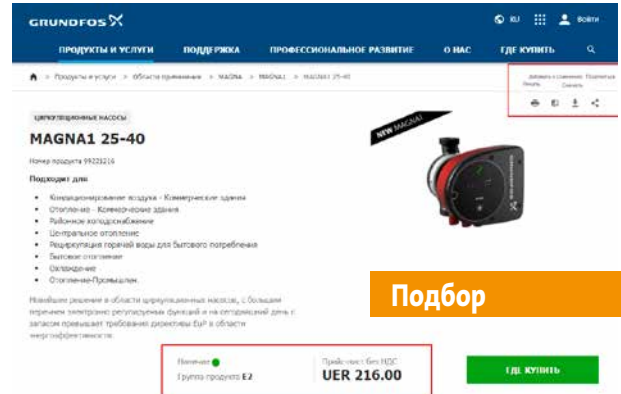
GRUNDFOS

RU Войти

ПРОДУКТЫ И УСЛУГИ ПОДДЕРЖКА ПРОФЕССИОНАЛЬНОЕ РАЗВИТИЕ О НАС ГДЕ КУПИТЬ

> Продукты и услуги > Области применения > MAGNA > MAGNA1 > MAGNA1 25-40

Добавить к сравнению Поделиться Печать Скачать

ЦИРКУЛЯЦИОННЫЕ НАСОСЫ

MAGNA1 25-40

Номер продукта 99221216

NEW MAGNA1

Подходит для

- Кондиционирование воздуха - Коммерческие здания
- Отопление - Коммерческие здания
- Районное холодоснабжение
- Центральное отопление
- Рециркуляция горячей воды для бытового потребления
- Бытовое отопление
- Охлаждение
- Отопление-Промышлен.

Новейшее решение в области циркуляционных насосов, с большим перечнем электронно регулируемых функций и на сегодняшний день с запасом превышает требования директивы EuP в области энергоэффективности.

Подбор

Наличие
Группа продукта E2

Прайс-лист без НДС
UER 216.00

ГДЕ КУПИТЬ